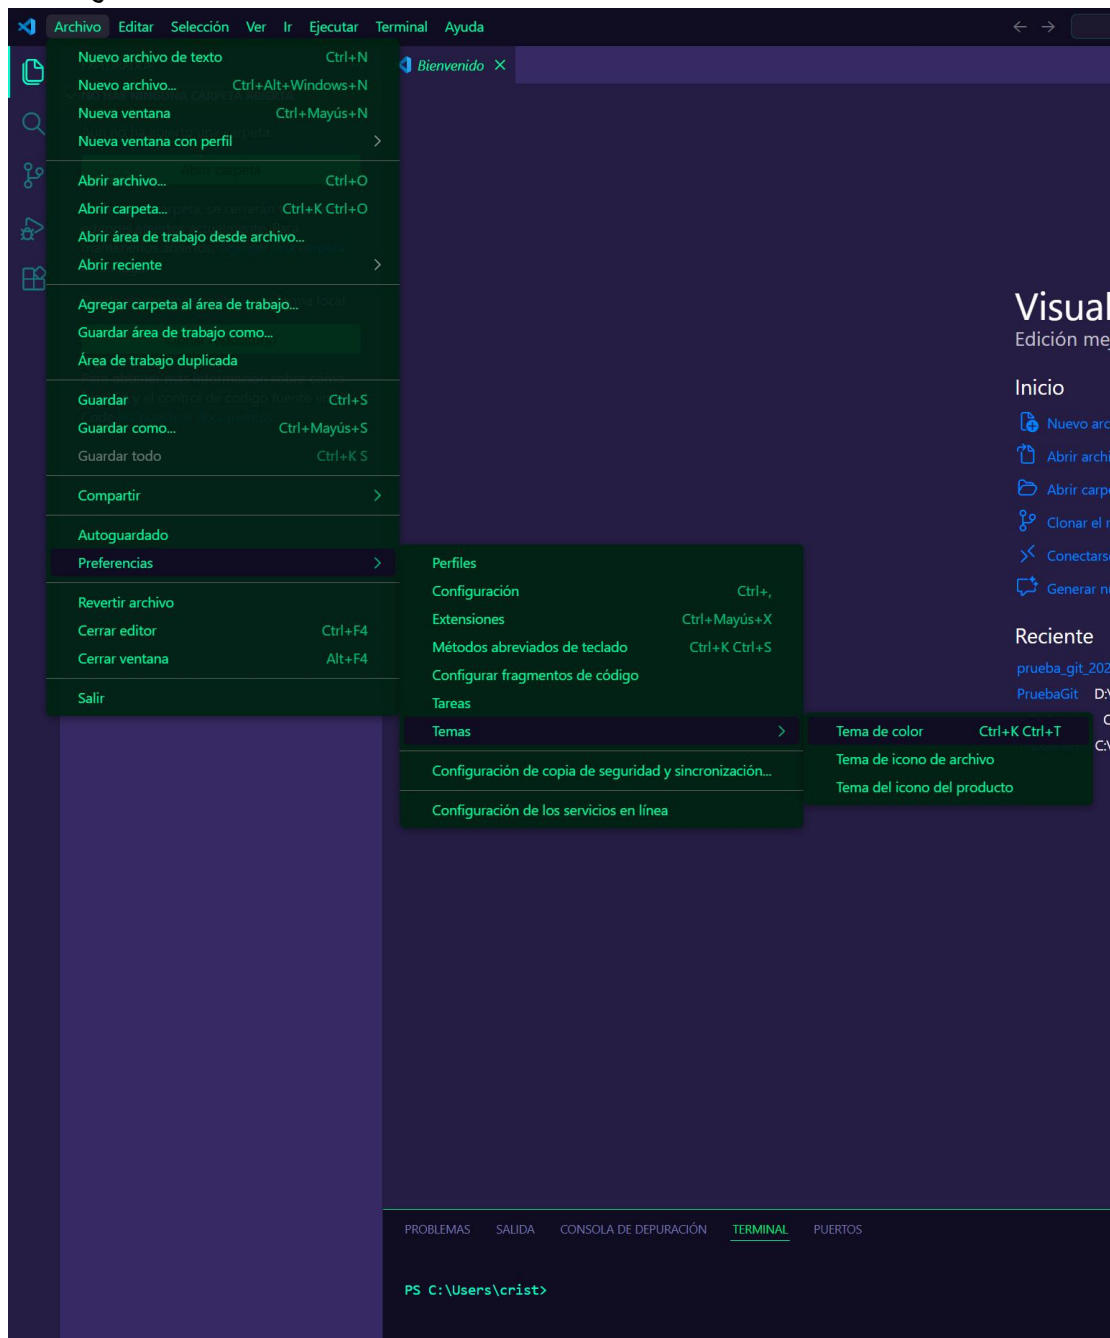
Archivo Editar Selección Ver Ir Ejecutar Terminal Ayuda

Nuevo archivo de texto Ctrl+N
Nuevo archivo... Ctrl+Alt+Windows+N
Nueva ventana Ctrl+Mayús+N
Nueva ventana con perfil >

Abrir archivo... Ctrl+O
Abrir carpeta... Ctrl+K Ctrl+O
Abrir área de trabajo desde archivo...
Abrir reciente >

Agregar carpeta al área de trabajo...
Guardar área de trabajo como...
Área de trabajo duplicada

Guardar Ctrl+S
Guardar como... Ctrl+Mayús+S
Guardar todo Ctrl+K S

Compartir >

Autoguardado
Preferencias >

Revertir archivo
Cerrar editor Ctrl+F4
Cerrar ventana Alt+F4

Salir

Perfiles
Configuración Ctrl+,
Extensiones Ctrl+Mayús+X
Métodos abreviados de teclado Ctrl+K Ctrl+S
Configurar fragmentos de código
Tareas
Temas >

Configuración de copia de seguridad y sincronización...

Configuración de los servicios en línea

Tema de color Ctrl+K Ctrl+T
Tema de icono de archivo
Tema del icono del producto

Bienvenido ×

Visual
Edición me

Inicio
Nuevo arc
Abrir archi
Abrir carp
Clonar el r
Conectars
Generar n

Reciente
prueba_git_202
PruebaGit D:

PROBLEMAS SALIDA CONSOLA DE DEPURACIÓN TERMINAL PUERTOS

PS C:\Users\crist>